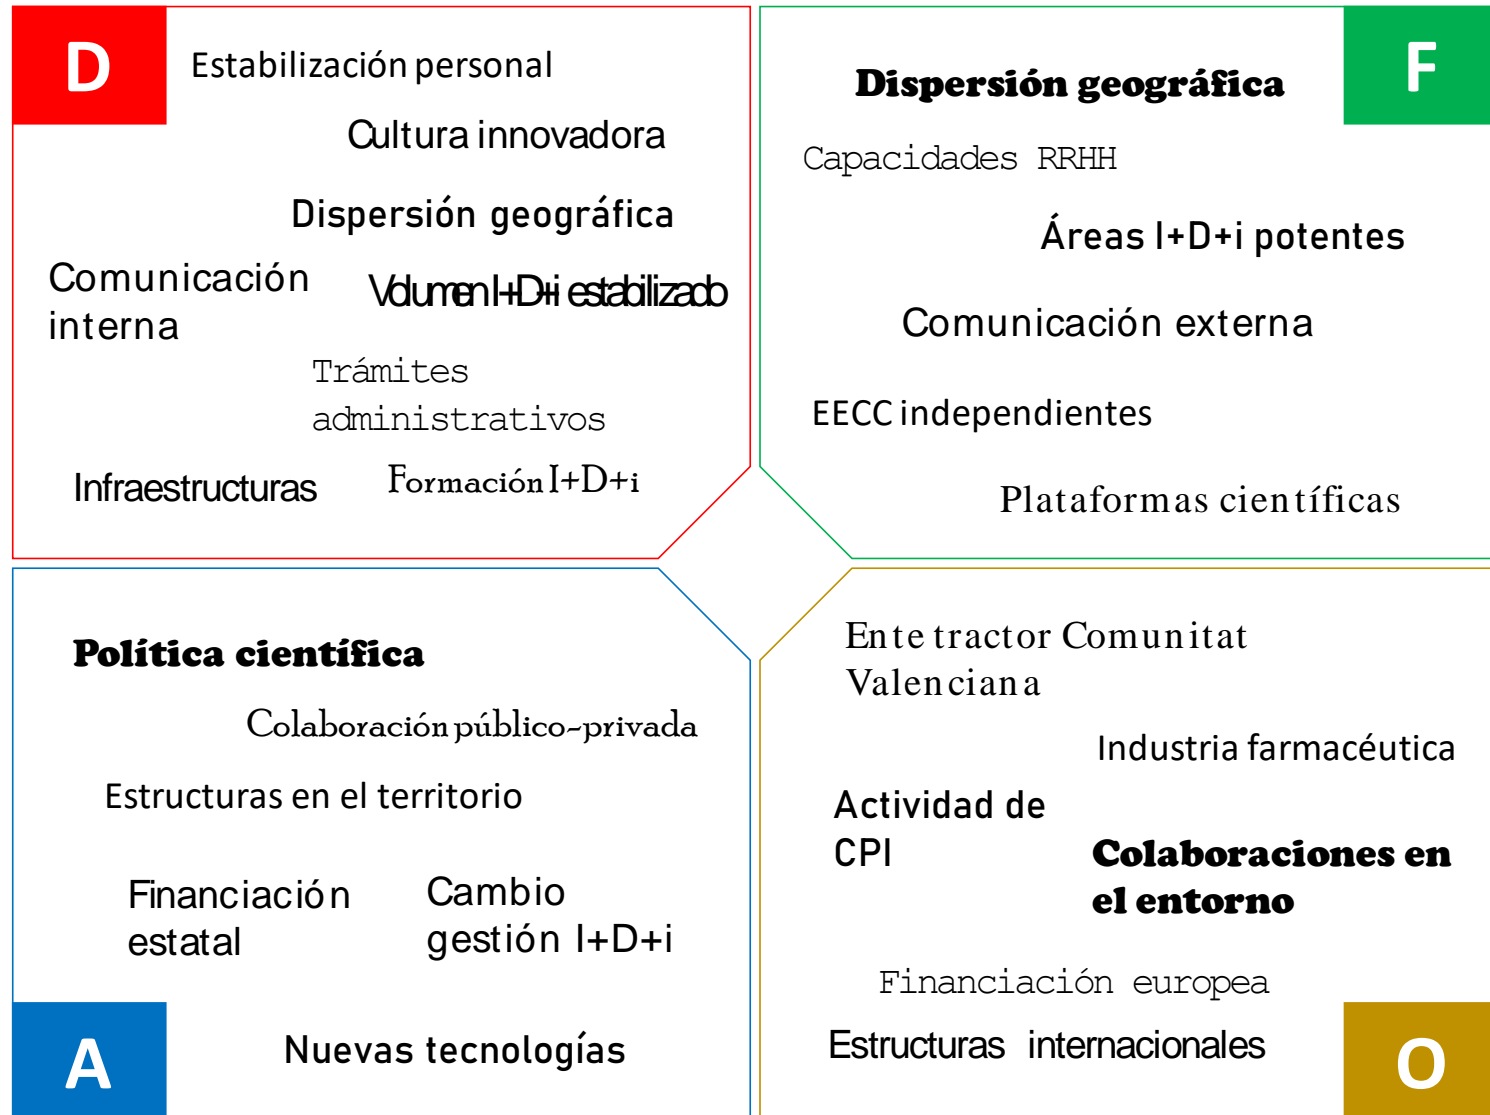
D

Estabilización personal

Cultura innovadora

Dispersión geográfica

Comunicación interna

Volumen I+D+i estabilizado

Trámites administrativos

Infraestructuras

Formación I+D+i

Dispersión geográfica

F

Capacidades RRHH

Áreas I+D+i potentes

Comunicación externa

EECC independientes

Plataformas científicas

Política científica

Colaboración público-privada

Estructuras en el territorio

Financiación estatal

Cambio gestión I+D+i

A

Nuevas tecnologías

Ente tractor Comunitat Valenciana

Industria farmacéutica

Actividad de CPI

Colaboraciones en el entorno

Financiación europea

Estructuras internacionales

O